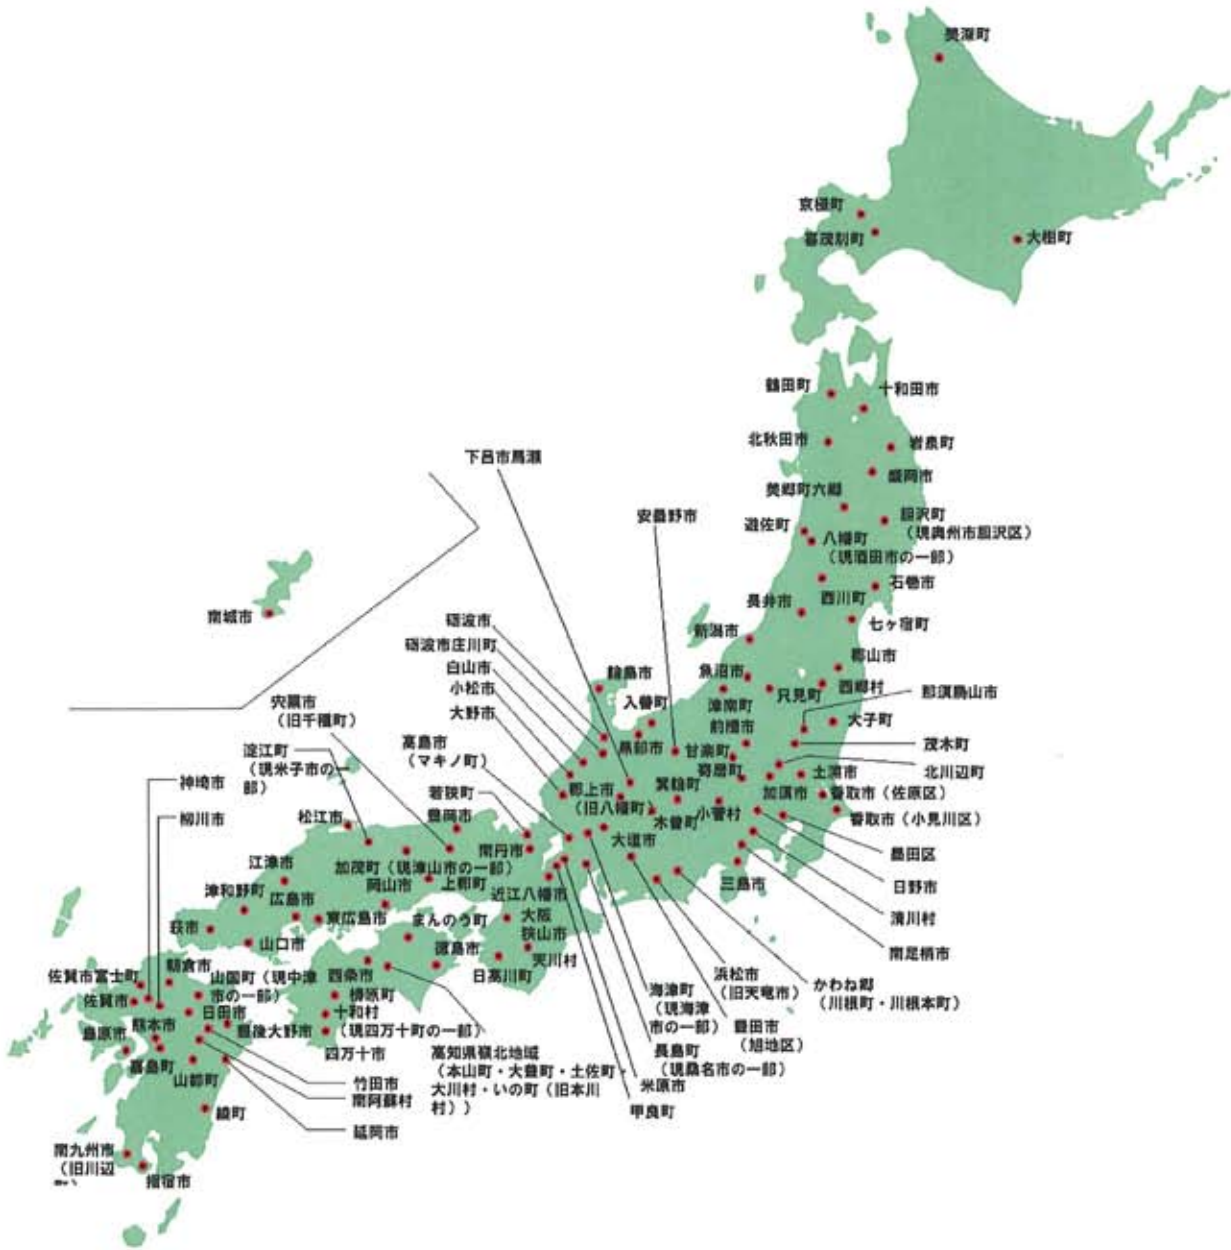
美深町

京極町
喜茂別町
大樹町

鶴田町
十和田市
北秋田市
岩泉町
盛岡市
美郷町六郷
遊佐町
胆沢町（現奥州市胆沢区）
八幡町（現酒田市の一部）
石巻市
長井市
西川町
七ヶ宿町
新潟市
郡山市
魚沼市
只見町
西郷村
那須烏山市
津南町
大子町
前橋市
茂木町
甘楽町
寄居町
北川辺町
土浦市
加須市
香取市（佐原区）
香取市（小見川区）
墨田区
日野市
清川村
南足柄市
三島市
かわね郷（川根町・川根本町）
浜松市（旧天竜市）
豊田市（旭地区）
長島町（現桑名市の一部）
米原市
甲良町
海津町（現海津市の一部）

下呂市馬瀬
安曇野市
砺波市
砺波市庄川町
白山市
小松市
大野市
輪島市
入善町
高山市
郡上市（旧八幡町）
笠原町
木曽町
小菅村
大垣市
高島市（マキノ町）
若狭町
綾部市
南丹市
近江八幡市
大阪狭山市
天川村
日高川町
徳島市
まんのう町

南城市

宍粟市（旧千種町）
淀江町（現米子市の一部）
松江市
江津市
加茂町（現津山市の一部）
岡山市
上郡町
津和野町
広島市
東広島市
萩市
山口市
神埼市
柳川市
佐賀市富士町
佐賀市
朝倉市
山国町（現中津市の一部）
日田市
熊本市
豊後大野市
島原市
嘉島町
山都町
綾町
竹田市
南阿蘇村
延岡市
西条市
梼原町
十和村（現四万十町の一部）
四万十市
高知県嶺北地域（本山町・大豊町・土佐町・大川村・いの町（旧本川村））
南九州市（旧川辺町）
指宿市